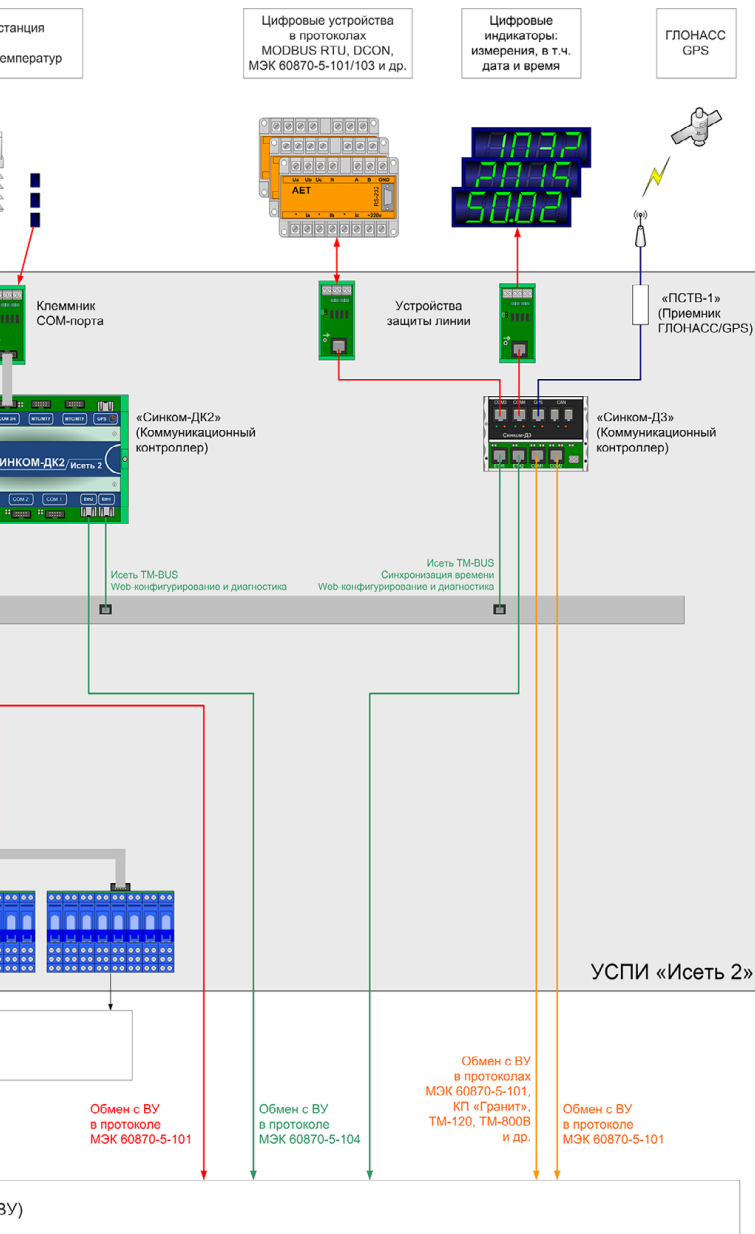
станция
емператур

Цифровые устройства в протоколах MODBUS RTU, DCON, МЭК 60870-5-101/103 и др.

Цифровые индикаторы: измерения, в т.ч. дата и время

ГЛОНАСС GPS

AET

1032
2015
50.02

Клеммник COM-порта

Устройства защиты линии

«ПСТВ-1» (Приемник ГЛОНАСС/GPS)

«Синком-ДК2» (Коммуникационный контроллер)

СИНКОМ-ДК2 Исеть 2

COM 2
COM 1

«Синком-Д3» (Коммуникационный контроллер)

COM3
COM4
GPS
CAN
Синком-Д3
ETH1
ETH2
COM1
COM2

Исеть TM-BUS
Web-конфигурирование и диагностика

Исеть TM-BUS
Синхронизация времени
Web-конфигурирование и диагностика

УСПИ «Исеть 2»

Обмен с ВУ в протоколе МЭК 60870-5-101

Обмен с ВУ в протоколе МЭК 60870-5-104

Обмен с ВУ в протоколах МЭК 60870-5-101, КП «Гранит», ТМ-120, ТМ-800В и др.

Обмен с ВУ в протоколе МЭК 60870-5-101

ВУ)